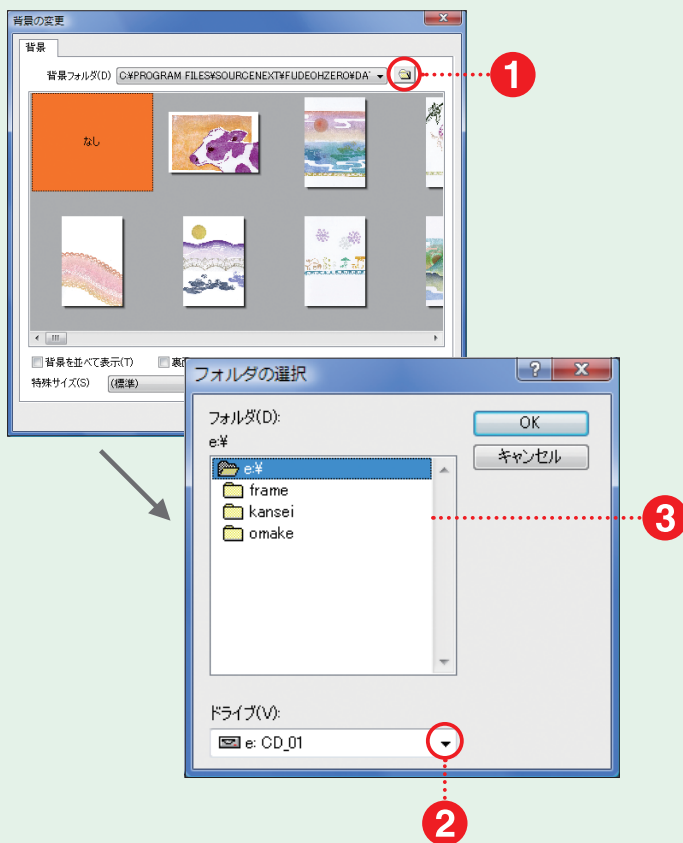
背景の変更

背景

背景フォルダ(D) C:¥PROGRAM FILES¥SOURCENEXT¥FUDEOHZERO¥DA'

1

なし

背景を並べて表示(T)

裏面

特殊サイズ(S) (標準)

フォルダの選択

フォルダ(D):

e:¥

e:¥

frame

kansei

omake

OK

キャンセル

3

ドライブ(V):

e: CD_01

2